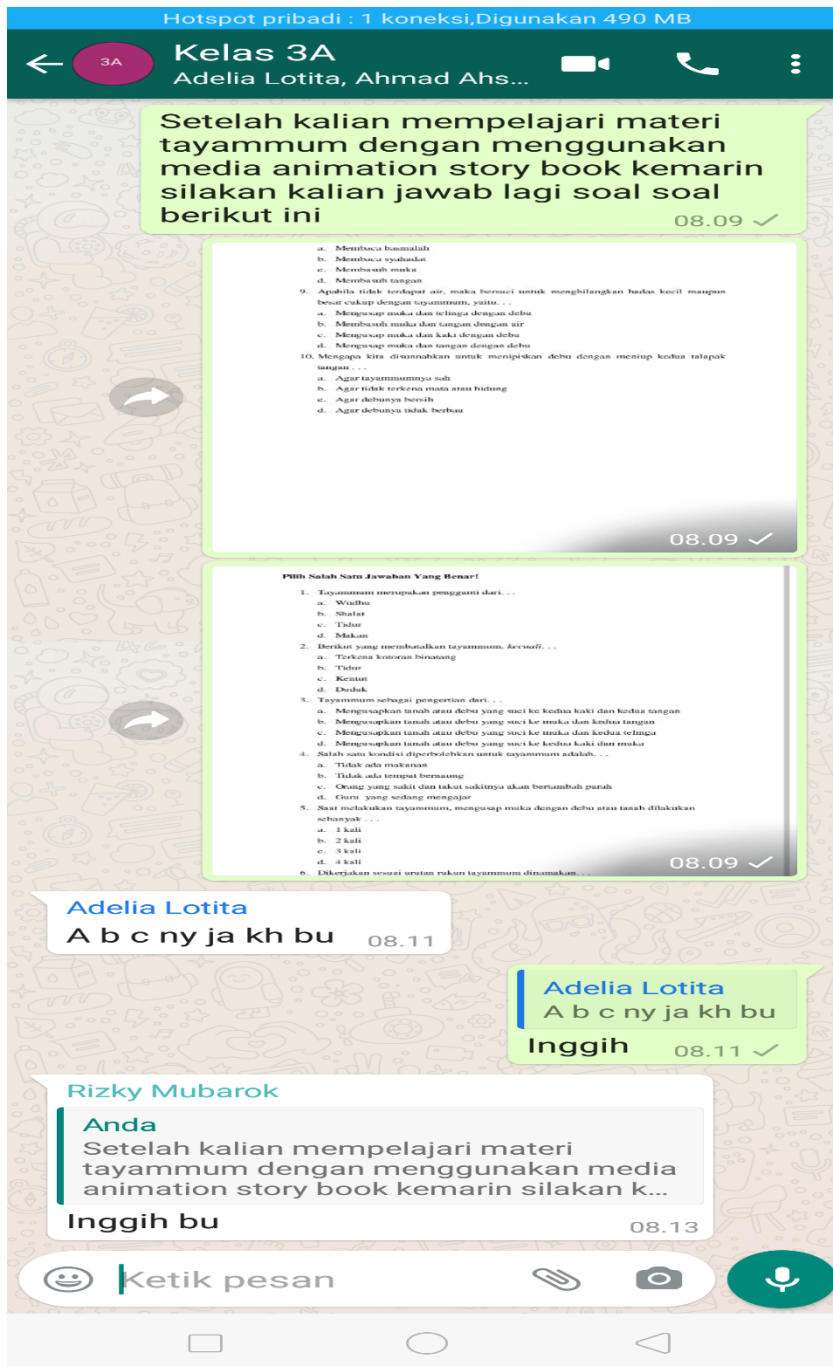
Hotspot pribadi : 1 koneksi,Digunakan 490 MB

3A

Kelas 3A
Adelia Lotita, Ahmad Ahs...

Setelah kalian mempelajari materi tayammum dengan menggunakan media animation story book kemarin silakan kalian jawab lagi soal soal berikut ini
08.09

a. Membaca basmalah
b. Membaca syahadat
c. Membasuh muka
d. Membasuh tangan
9. Apabila tidak terdapat air, maka bersuci untuk menghilangkan hadas kecil maupun besar cukup dengan tayammum, yaitu. . .
a. Mengusap muka dan telinga dengan debu
b. Membasuh muka dan tangan dengan air
c. Mengusap muka dan kaki dengan debu
d. Mengusap muka dan tangan dengan debu
10. Mengapa kita disunnahkan untuk menipiskan debu dengan meniup kedua talapak tangan . . .
a. Agar tayammumnya sah
b. Agar tidak terkena mata atau hidung
c. Agar debunya bersih
d. Agar debunya tidak berbau
08.09

Pilih Salah Satu Jawaban Yang Benar!
1. Tayammum merupakan pengganti dari. . .
a. Wudhu
b. Shalat
c. Tidur
d. Makan
2. Berikut yang membatalkan tayammum, kecuali. . .
a. Terkena kotoran binatang
b. Tidur
c. Kentut
d. Duduk
3. Tayammum sebagai pengertian dari. . .
a. Mengusapkan tanah atau debu yang suci ke kedua kaki dan kedua tangan
b. Mengusapkan tanah atau debu yang suci ke muka dan kedua tangan
c. Mengusapkan tanah atau debu yang suci ke muka dan kedua telinga
d. Mengusapkan tanah atau debu yang suci ke kedua kaki dan muka
4. Salah satu kondisi diperbolehkan untuk tayammum adalah. . .
a. Tidak ada makanan
b. Tidak ada tempat bernaung
c. Orang yang sakit dan takut sakitnya akan bertambah parah
d. Guru yang sedang mengajar
5. Saat melakukan tayammum, mengusap muka dengan debu atau tanah dilakukan sebanyak . . .
a. 1 kali
b. 2 kali
c. 3 kali
d. 4 kali
6. Dikerjakan sesuai urutan rukun tayammum dinamakan. . .
08.09

Adelia Lotita
A b c ny ja kh bu 08.11

Adelia Lotita
A b c ny ja kh bu
Inggih 08.11

Rizky Mubarok
Anda
Setelah kalian mempelajari materi tayammum dengan menggunakan media animation story book kemarin silakan k...
Inggih bu 08.13

Ketik pesan